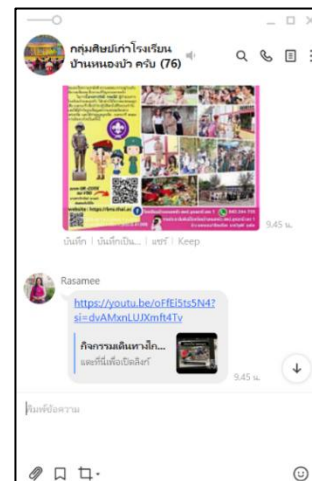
กลุ่มศิษย์เก่าโรงเรียนบ้านหนองบัว ครับ (76)

9.45 น.

บันทึก | บันทึกเป็น... | แชร์ | Keep

Rasamee

https://youtu.be/oFfEi5ts5N4?si=dvAMxnLUJXmft4Tv

กิจกรรมเดินทางไก...
แตะที่นี่เพื่อเปิดลิงก์

9.45 น.

พิมพ์ข้อความ